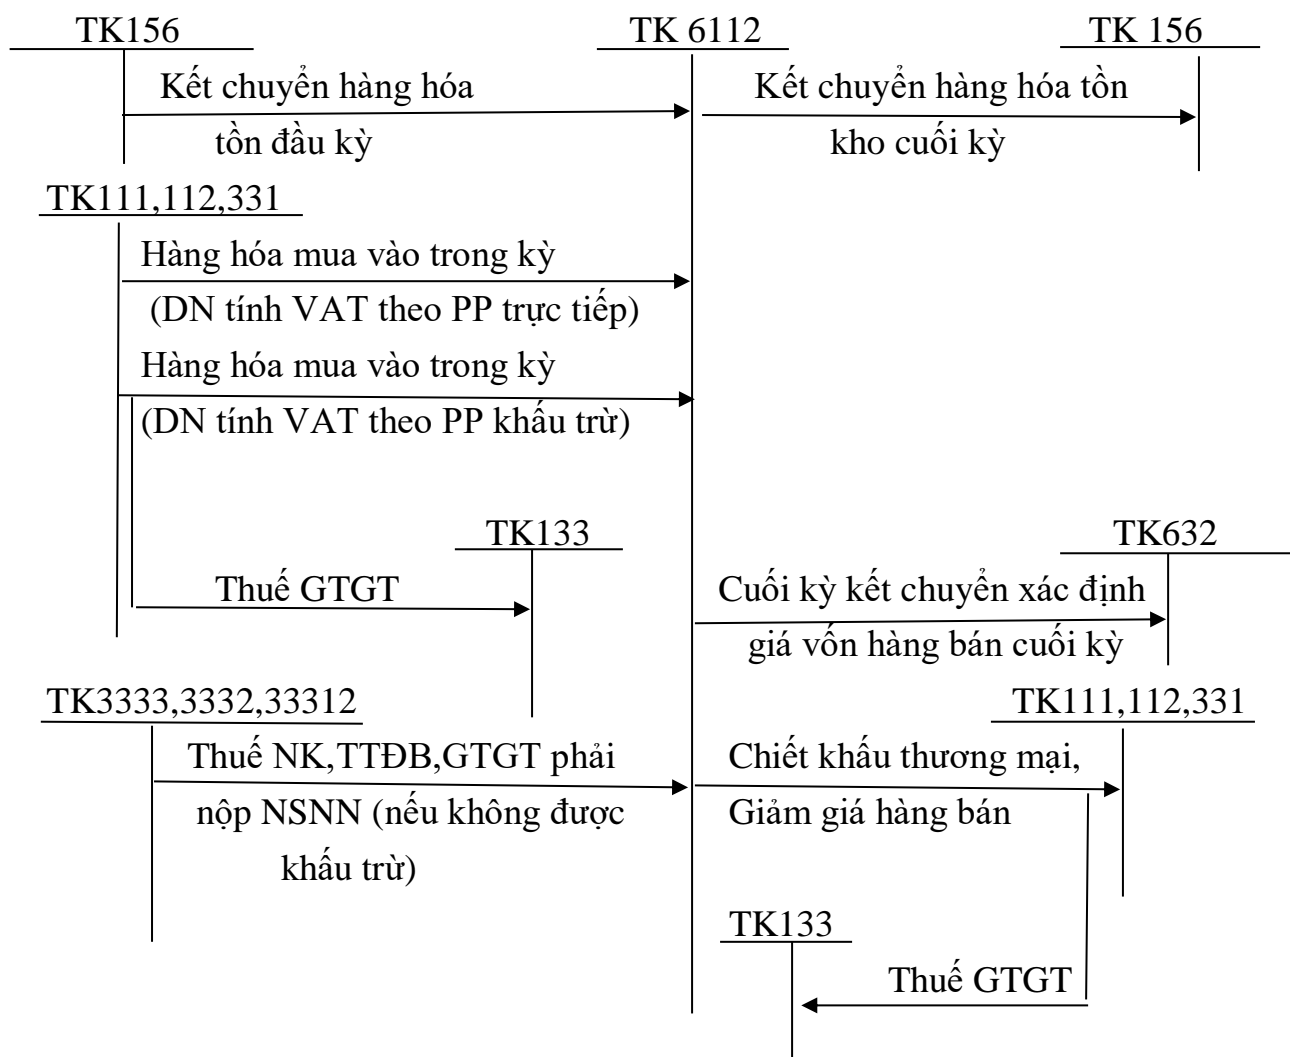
TK156

TK 6112

TK 156

Kết chuyển hàng hóa tồn đầu kỳ

Kết chuyển hàng hóa tồn kho cuối kỳ

TK111,112,331

Hàng hóa mua vào trong kỳ (DN tính VAT theo PP trực tiếp)

Hàng hóa mua vào trong kỳ (DN tính VAT theo PP khấu trừ)

TK133

TK632

Thuế GTGT

Cuối kỳ kết chuyển xác định giá vốn hàng bán cuối kỳ

TK3333,3332,33312

TK111,112,331

Thuế NK,TTĐB,GTGT phải nộp NSNN (nếu không được khấu trừ)

Chiết khấu thương mại, Giảm giá hàng bán

TK133

Thuế GTGT